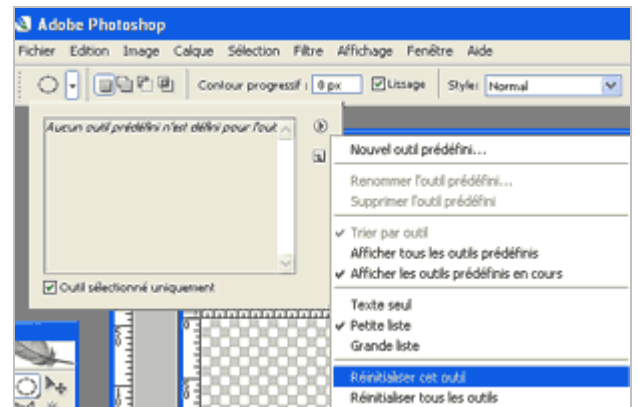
Adobe Photoshop

Fichier Edition Image Calque Sélection Filtre Affichage Fenêtre Aide

Contour progressif : 0 px Lissage Style: Normal

Aucun outil prédéfini n'est défini pour l'out

Outil sélectionné uniquement

Nouvel outil prédéfini...

Renommer l'outil prédéfini...
Supprimer l'outil prédéfini

✔ Trier par outil
Afficher tous les outils prédéfinis
✔ Afficher les outils prédéfinis en cours

Texte seul
✔ Petite liste
Grande liste

Réinitialiser cet outil
Réinitialiser tous les outils